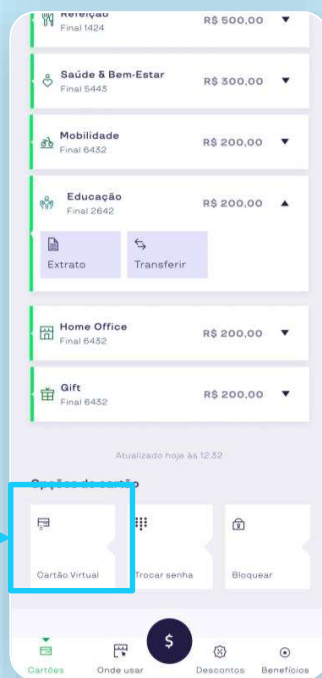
Refeição
Final 1424
R$ 500,00

Saúde & Bem-Estar
Final 5443
R$ 300,00

Mobilidade
Final 6432
R$ 200,00

Educação
Final 2642
R$ 200,00

Extrato
Transferir

Home Office
Final 6432
R$ 200,00

Gift
Final 6432
R$ 200,00

Atualizado hoje às 12:32

Opções do cartão

Cartão Virtual
Trocar senha
Bloquear

$

Cartões
Onde usar
Descontos
Benefícios